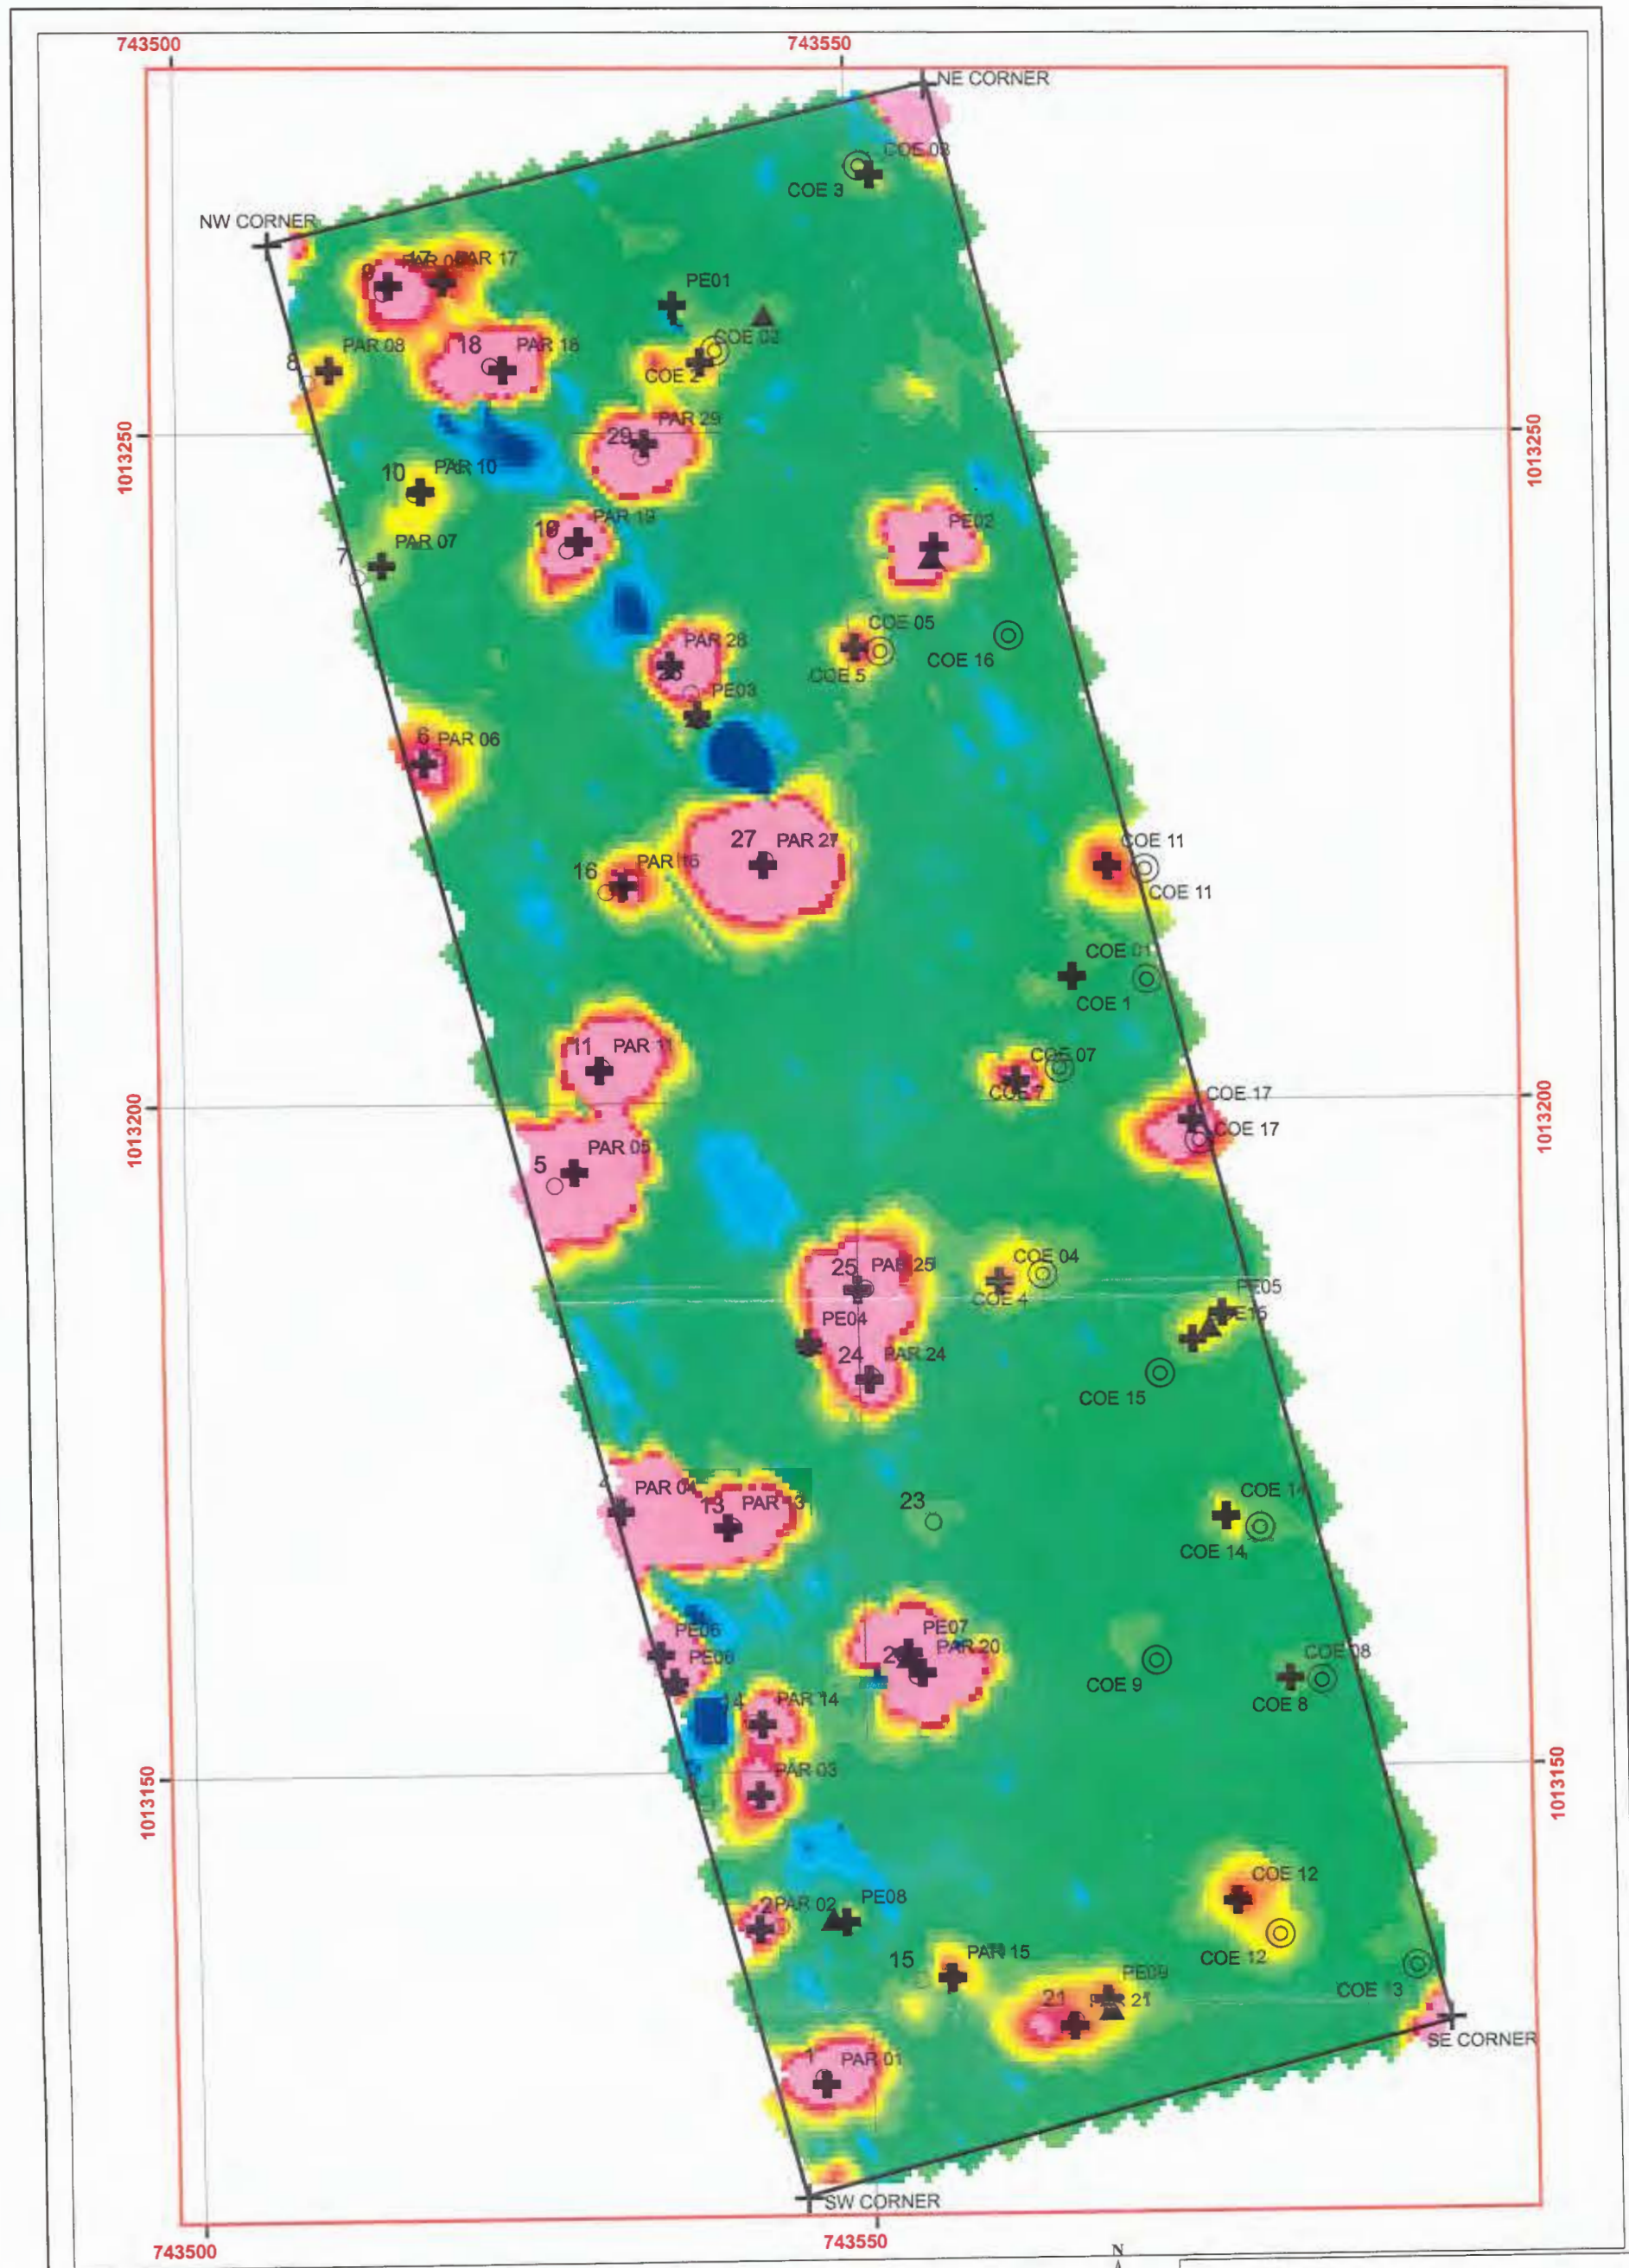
743500
743550
NE CORNER
COE 03
COE 3
NW CORNER
17
PAR 09
PAR 17
9
PE01
COE 02
PAR 08
18
PAR 18
8
COE 2
1013250
1013250
PAR 29
29
10
PAR 10
PE02
19
PAR 19
PAR 07
7
COE 05
COE 16
PAR 28
COE 5
28
PE03
6
PAR 06
COE 11
27
PAR 27
COE 11
PAR 16
16
COE 01
COE 1
11
PAR 11
COE 07
COE 7
COE 17
1013200
1013200
COE 17
PAR 05
5
25
PAR 25
COE 04
PE05
COE 4
PE04
PE15
24
PAR 24
COE 15
PAR 04
4
13
PAR 13
23
COE 14
COE 14
PE07
PE06
PAR 20
PE06
20
COE 08
COE 9
COE 8
14
PAR 14
1013150
1013150
PAR 03
3
COE 12
2
PAR 02
PE08
PAR 15
COE 12
15
PE09
COE 13
21
PAR 21
SE CORNER
1
PAR 01
SW CORNER
743500
743550
N